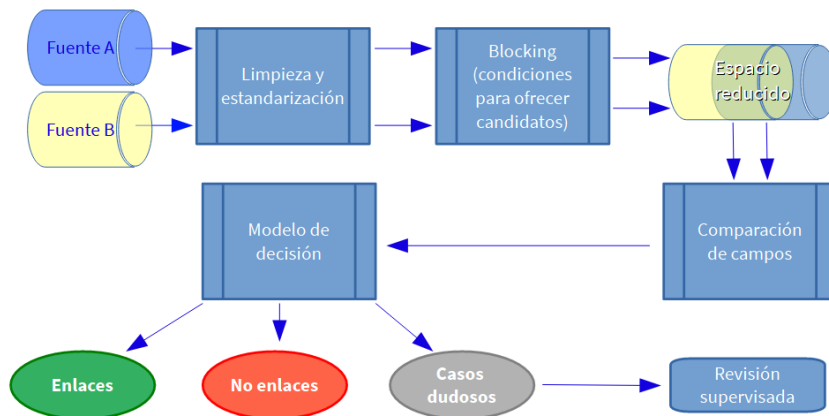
Fuente A

Fuente B

Limpieza y estandarización

Blocking (condiciones para ofrecer candidatos)

Espacio reducido

Comparación de campos

Modelo de decisión

Enlaces

No enlaces

Casos dudosos

Revisión supervisada